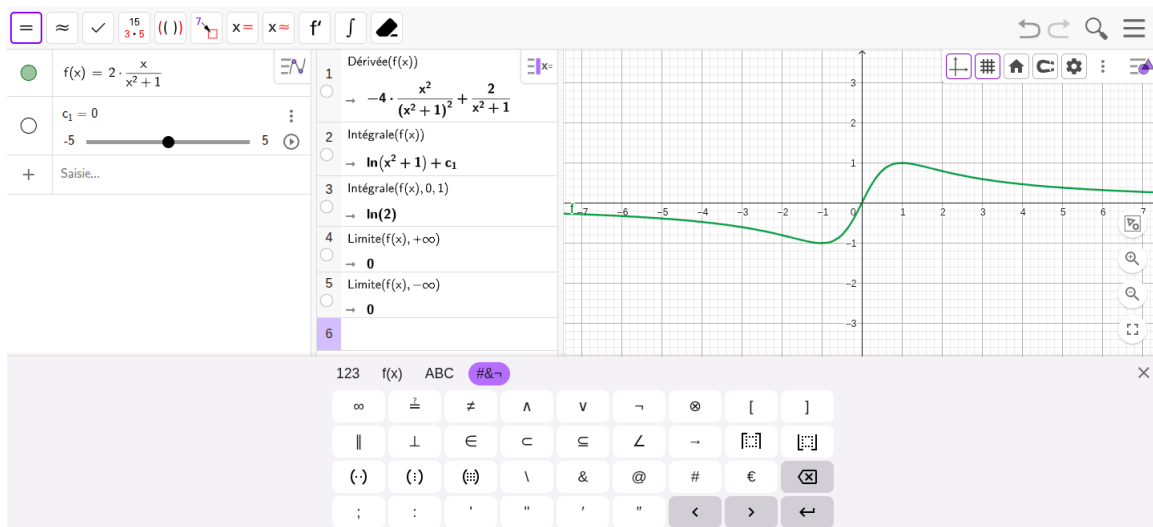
= ≈ ✓ $\frac{15}{3\cdot5}$ (( )) x= x≈ f' ∫

$f(x) = 2 \cdot \frac{x}{x^2+1}$

$c_1 = 0$

-5 5

+ Saisie...

1 Dérivée(f(x))
→ $-4 \cdot \frac{x^2}{(x^2+1)^2} + \frac{2}{x^2+1}$

2 Intégrale(f(x))
→ $\ln(x^2+1) + c_1$

3 Intégrale(f(x), 0, 1)
→ $\ln(2)$

4 Limite(f(x), +∞)
→ 0

5 Limite(f(x), −∞)
→ 0

6

3
2
1
−7 −6 −5 −4 −3 −2 −1 0 1 2 3 4 5 6 7
−1
−2
−3

123 f(x) ABC #&¬

∞ ≟ ≠ ∧ ∨ ¬ ⊗ [ ]
‖ ⊥ ∈ ⊂ ⊆ ∠ →
(·) (:) \ & @ # €
; : ' " ′ ″ < > ↵